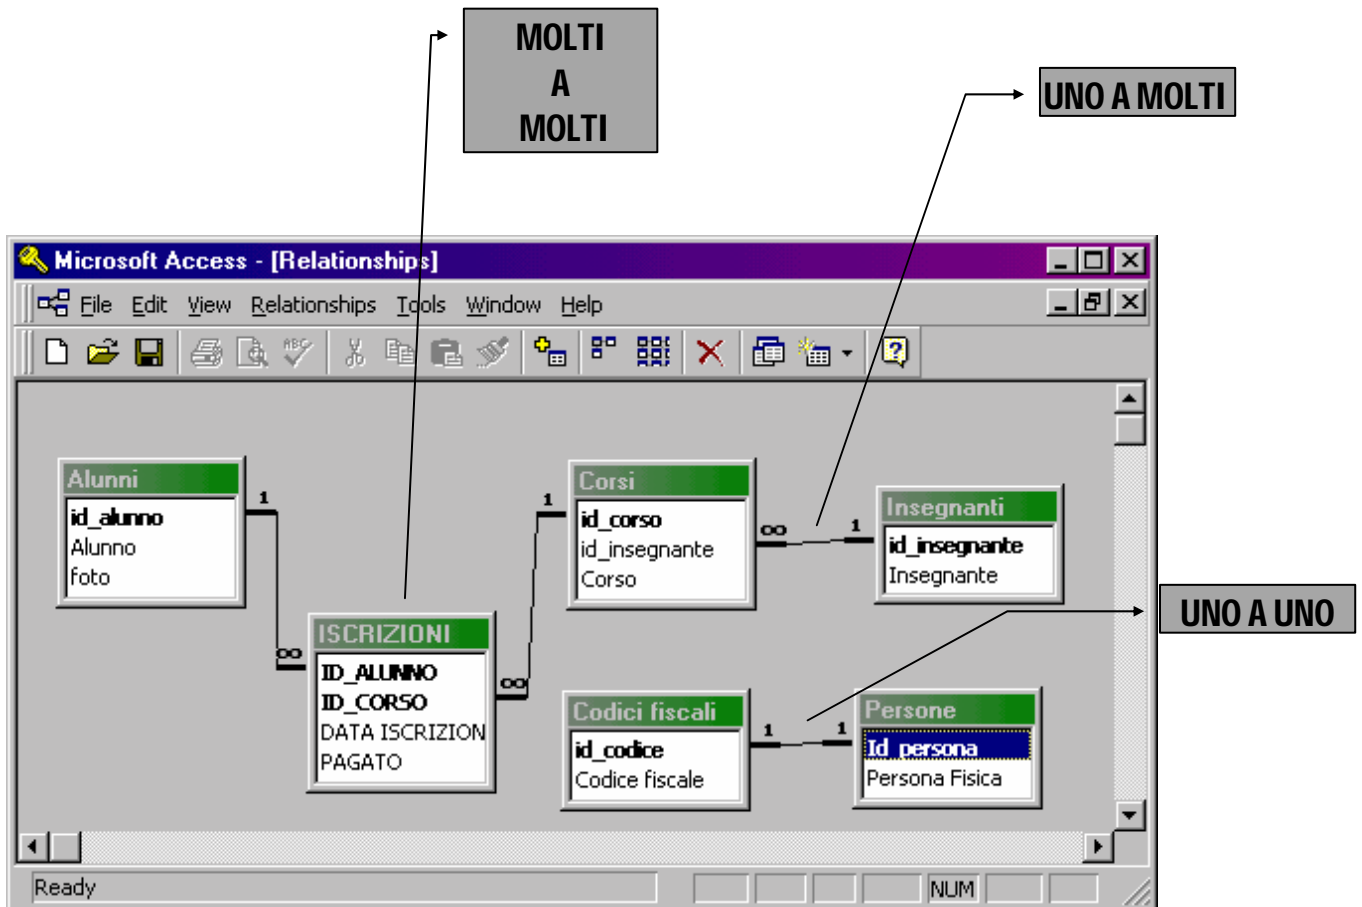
MOLTI
A
MOLTI

UNO A MOLTI

Microsoft Access - [Relationships]

File Edit View Relationships Tools Window Help

Alunni
id_alunno
Alunno
foto

1

∞

ISCRIZIONI
ID_ALUNNO
ID_CORSO
DATA ISCRIZION
PAGATO

∞

1

Corsi
id_corso
id_insegnante
Corso

∞

1

Insegnanti
id_insegnante
Insegnante

UNO A UNO

Codici fiscali
id_codice
Codice fiscale

1

1

Persone
Id_persona
Persona Fisica

Ready

NUM